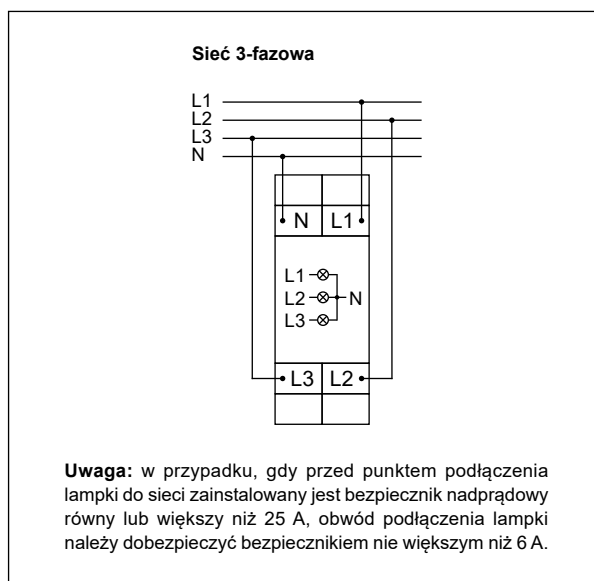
Sieć 3-fazowa

L1
L2
L3
N

N
L1

L1
L2
L3
N

L3
L2

Uwaga: w przypadku, gdy przed punktem podłączenia lampki do sieci zainstalowany jest bezpiecznik nadprądowy równy lub większy niż 25 A, obwód podłączenia lampki należy dobezpieczyć bezpiecznikiem nie większym niż 6 A.